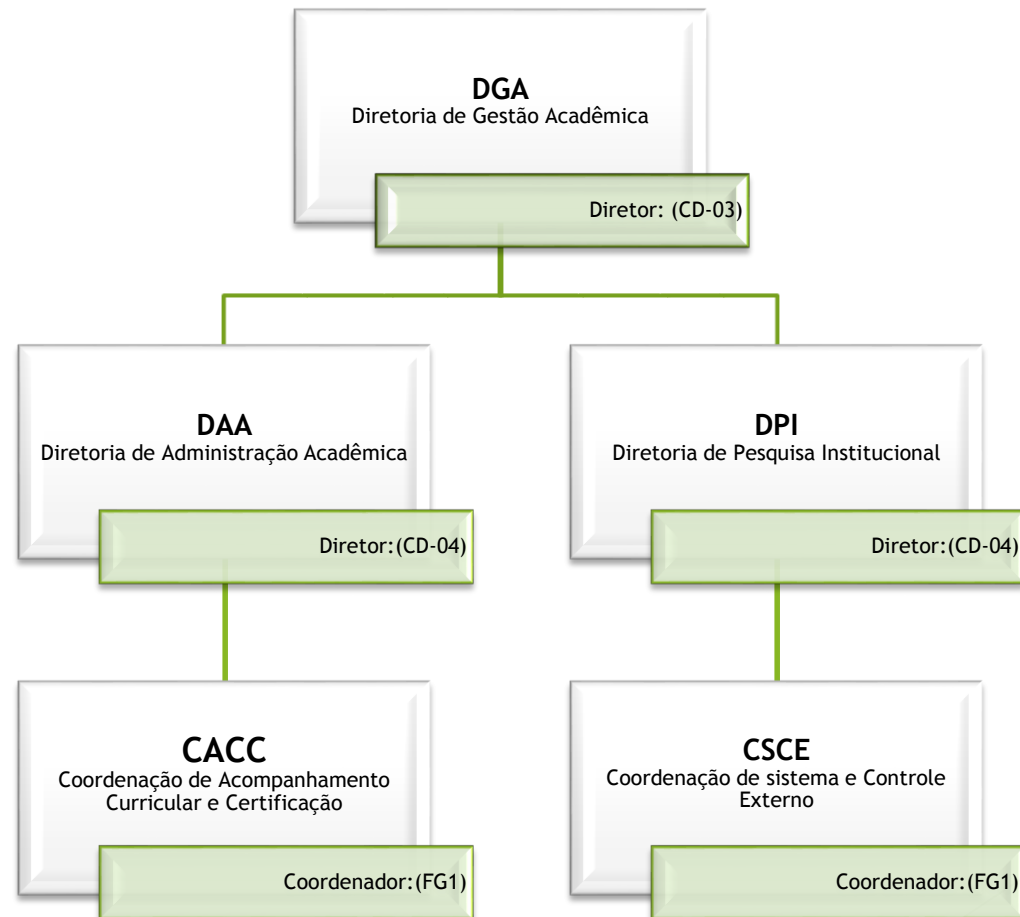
DGA
Diretoria de Gestão Acadêmica

Diretor: (CD-03)

DAA
Diretoria de Administração Acadêmica

Diretor:(CD-04)

DPI
Diretoria de Pesquisa Institucional

Diretor:(CD-04)

CACC
Coordenação de Acompanhamento Curricular e Certificação

Coordenador:(FG1)

CSCE
Coordenação de sistema e Controle Externo

Coordenador:(FG1)